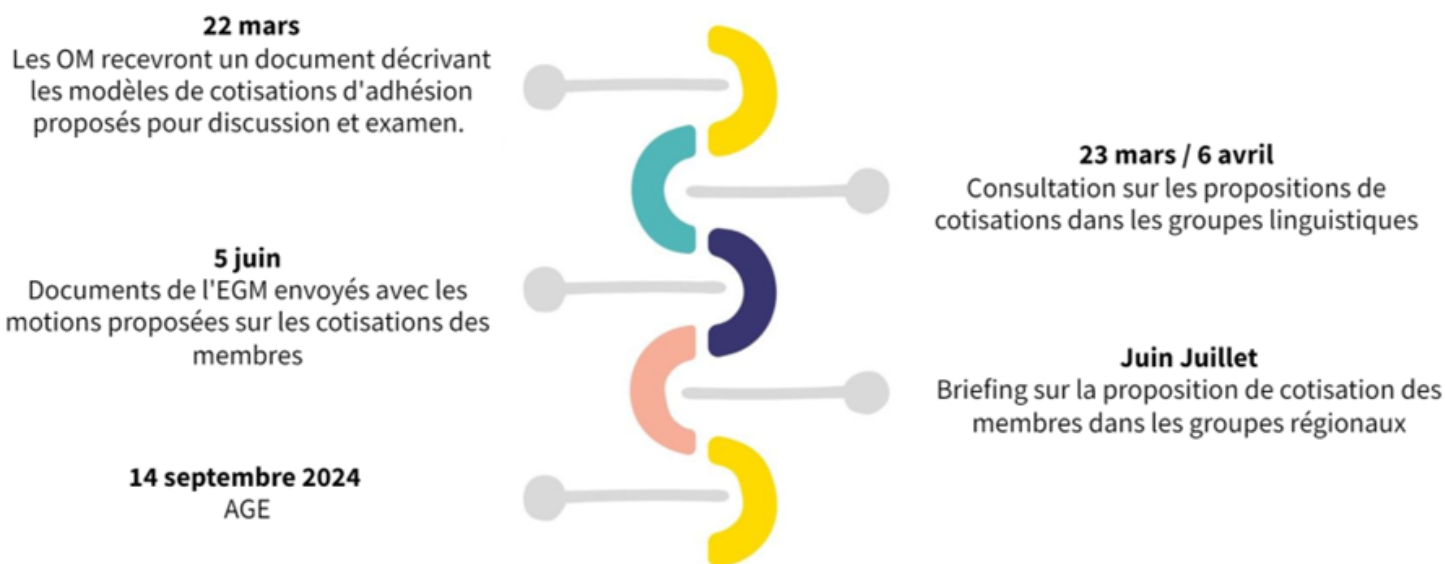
**22 mars**
Les OM recevront un document décrivant les modèles de cotisations d'adhésion proposés pour discussion et examen.

**23 mars / 6 avril**
Consultation sur les propositions de cotisations dans les groupes linguistiques

**5 juin**
Documents de l'EGM envoyés avec les motions proposées sur les cotisations des membres

**Juin Juillet**
Briefing sur la proposition de cotisation des membres dans les groupes régionaux

**14 septembre 2024**
AGE